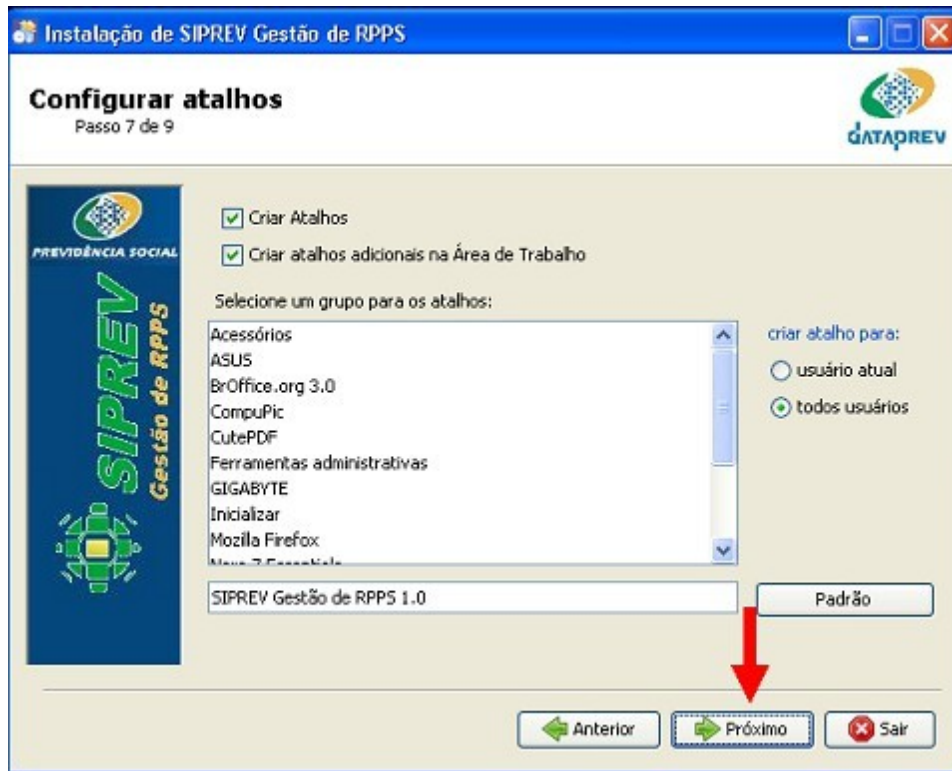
Instalação de SIPREV Gestão de RPPS

Configurar atalhos
Passo 7 de 9

DATAPREV

PREVIDÊNCIA SOCIAL
SIPREV
Gestão de RPPS

Criar Atalhos
Criar atalhos adicionais na Área de Trabalho

Selecione um grupo para os atalhos:

Acessórios
ASUS
BrOffice.org 3.0
CompuPic
CutePDF
Ferramentas administrativas
GIGABYTE
Inicializar
Mozilla Firefox
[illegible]

criar atalho para:
usuário atual
todos usuários

SIPREV Gestão de RPPS 1.0
Padrão

Anterior
Próximo
Sair